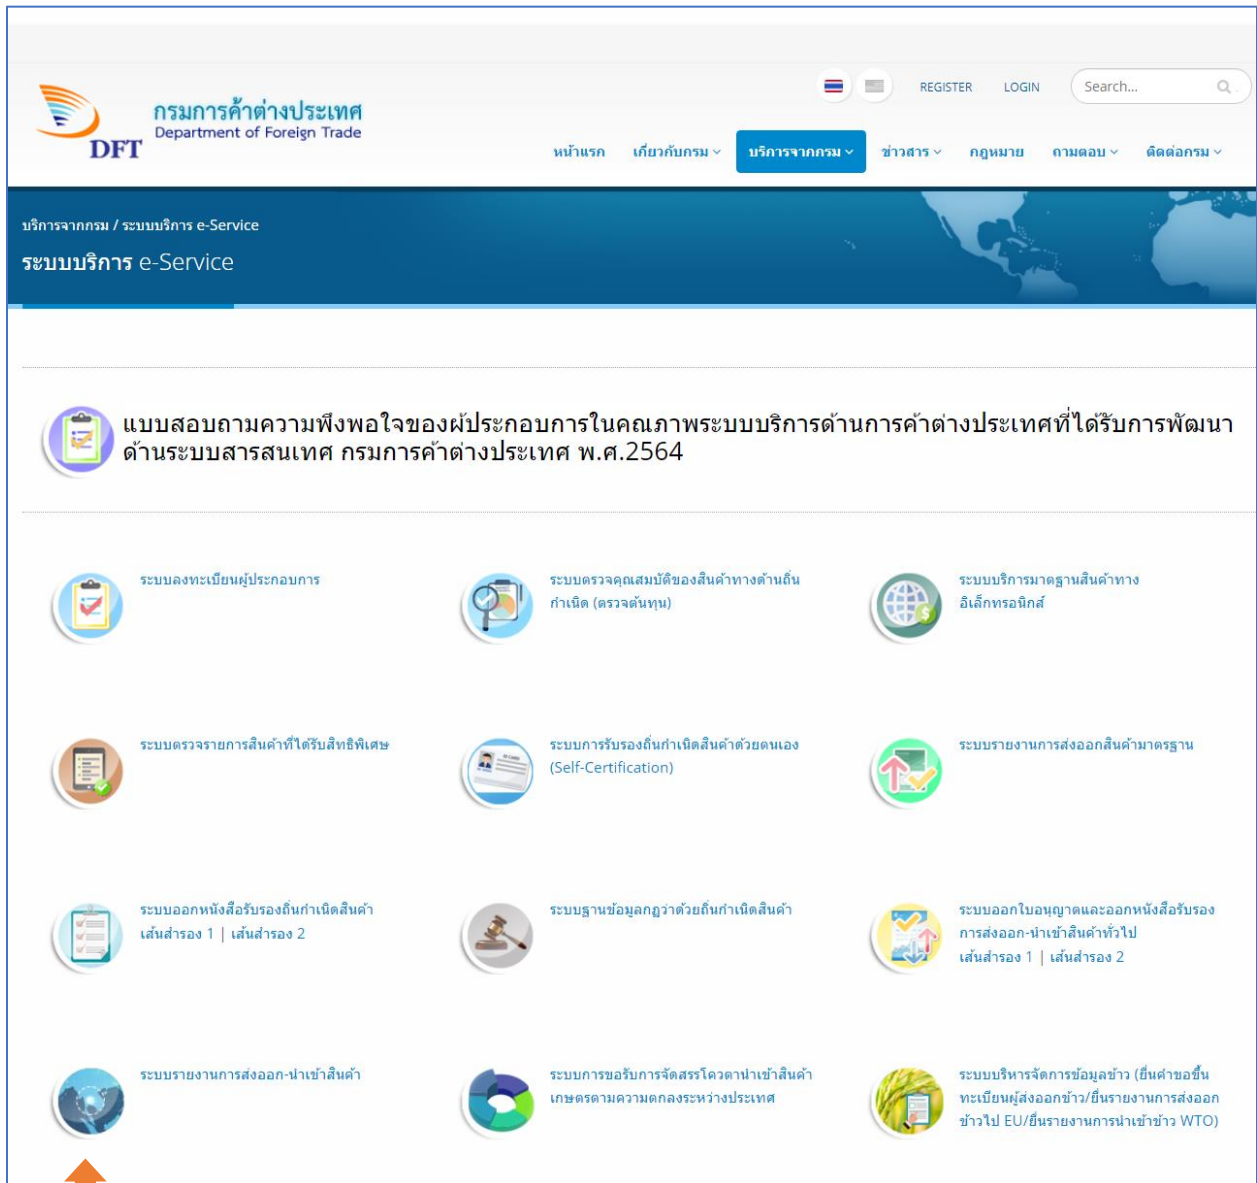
REGISTER LOGIN Search...

กรมการค้าต่างประเทศ
Department of Foreign Trade
DFT

หน้าแรก เกี่ยวกับกรม บริการจากกรม ข่าวสาร กฎหมาย ถามตอบ ติดต่อกรม

บริการจากกรม / ระบบบริการ e-Service

ระบบบริการ e-Service

แบบสอบถามความพึงพอใจของผู้ประกอบการในคุณภาพระบบบริการด้านการค้าต่างประเทศที่ได้รับการพัฒนาด้านระบบสารสนเทศ กรมการค้าต่างประเทศ พ.ศ.2564

ระบบลงทะเบียนผู้ประกอบการ

ระบบตรวจคุณสมบัติของสินค้าทางด้านถิ่นกำเนิด (ตรวจต้นทุน)

ระบบบริการมาตรฐานสินค้าทางอิเล็กทรอนิกส์

ระบบตรวจรายการสินค้าที่ได้รับสิทธิพิเศษ

ระบบการรับรองถิ่นกำเนิดสินค้าด้วยตนเอง (Self-Certification)

ระบบรายงานการส่งออกสินค้ามาตรฐาน

ระบบออกหนังสือรับรองถิ่นกำเนิดสินค้า เส้นสำรอง 1 | เส้นสำรอง 2

ระบบฐานข้อมูลกฎว่าด้วยถิ่นกำเนิดสินค้า

ระบบออกใบอนุญาตและออกหนังสือรับรองการส่งออก-นำเข้าสินค้าทั่วไป เส้นสำรอง 1 | เส้นสำรอง 2

ระบบรายงานการส่งออก-นำเข้าสินค้า

ระบบการขอรับการจัดสรรโควตานำเข้าสินค้าเกษตรตามความตกลงระหว่างประเทศ

ระบบบริหารจัดการข้อมูลข้าว (ยื่นคำขอขึ้นทะเบียนผู้ส่งออกข้าว/ยื่นรายงานการส่งออกข้าวไป EU/ยื่นรายงานการนำเข้าข้าว WTO)